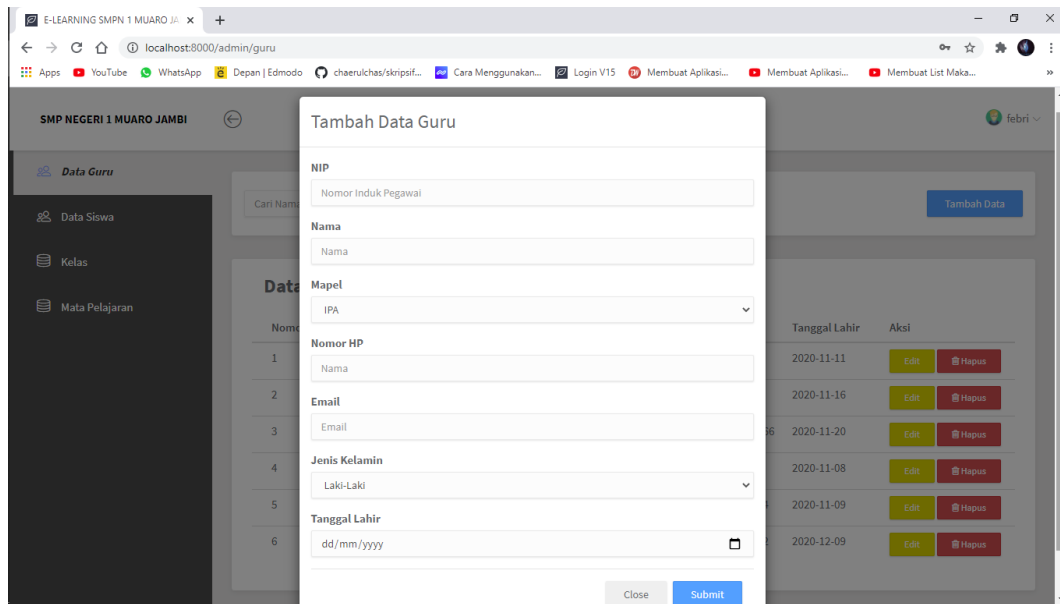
E-LEARNING SMPN 1 MUARO JA ×
localhost:8000/admin/guru
Apps YouTube WhatsApp Depan | Edmodo chaerulchas/skripsif... Cara Menggunakan... Login V15 Membuat Aplikasi... Membuat Aplikasi... Membuat List Maka...

SMP NEGERI 1 MUARO JAMBI
febri

Data Guru
Data Siswa
Kelas
Mata Pelajaran

Cari Nama
Tambah Data

Data

| Nomo | | Tanggal Lahir | Aksi |
|---|---|---|---|
| 1 | | 2020-11-11 | Edit Hapus |
| 2 | | 2020-11-16 | Edit Hapus |
| 3 | 56 | 2020-11-20 | Edit Hapus |
| 4 | | 2020-11-08 | Edit Hapus |
| 5 | 3 | 2020-11-09 | Edit Hapus |
| 6 | 2 | 2020-12-09 | Edit Hapus |

Tambah Data Guru

NIP
Nomor Induk Pegawai

Nama
Nama

Mapel
IPA

Nomor HP
Nama

Email
Email

Jenis Kelamin
Laki-Laki

Tanggal Lahir
dd/mm/yyyy

Close
Submit